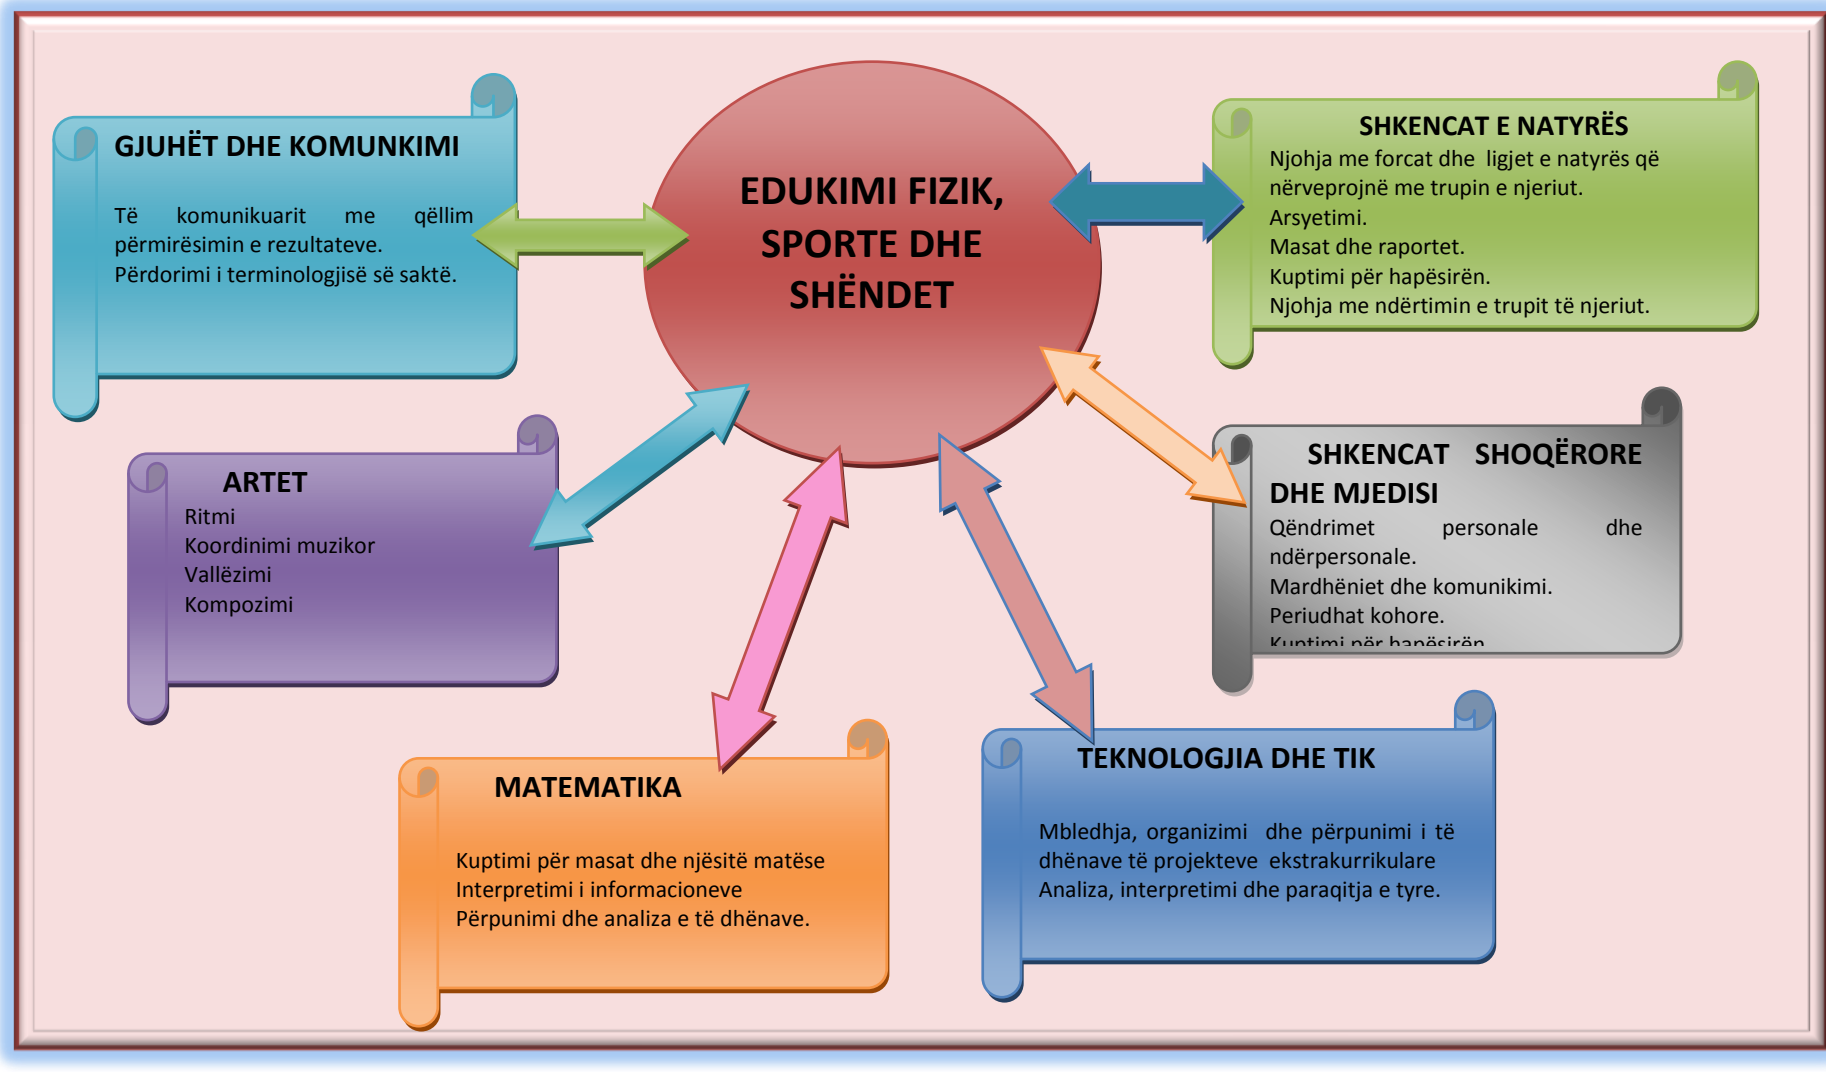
EDUKIMI FIZIK, SPORTE DHE SHËNDET

GJUHËT DHE KOMUNKIMI

Të komunikuarit me qëllim përmirësimin e rezultateve.
Përdorimi i terminologjisë së saktë.

SHKENCAT E NATYRËS
Njohja me forcat dhe ligjet e natyrës që nërveprojnë me trupin e njeriut.
Arsyetimi.
Masat dhe raportet.
Kuptimi për hapësirën.
Njohja me ndërtimin e trupit të njeriut.

ARTET
Ritmi
Koordinimi muzikor
Vallëzimi
Kompozimi

SHKENCAT SHOQËRORE DHE MJEDISI
Qëndrimet personale dhe ndërpersonale.
Mardhëniet dhe komunikimi.
Periudhat kohore.
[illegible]

MATEMATIKA

Kuptimi për masat dhe njësitë matëse
Interpretimi i informacioneve
Përpunimi dhe analiza e të dhënave.

TEKNOLOGJIA DHE TIK

Mbledhja, organizimi dhe përpunimi i të dhënave të projekteve ekstrakurrikulare
Analiza, interpretimi dhe paraqitja e tyre.